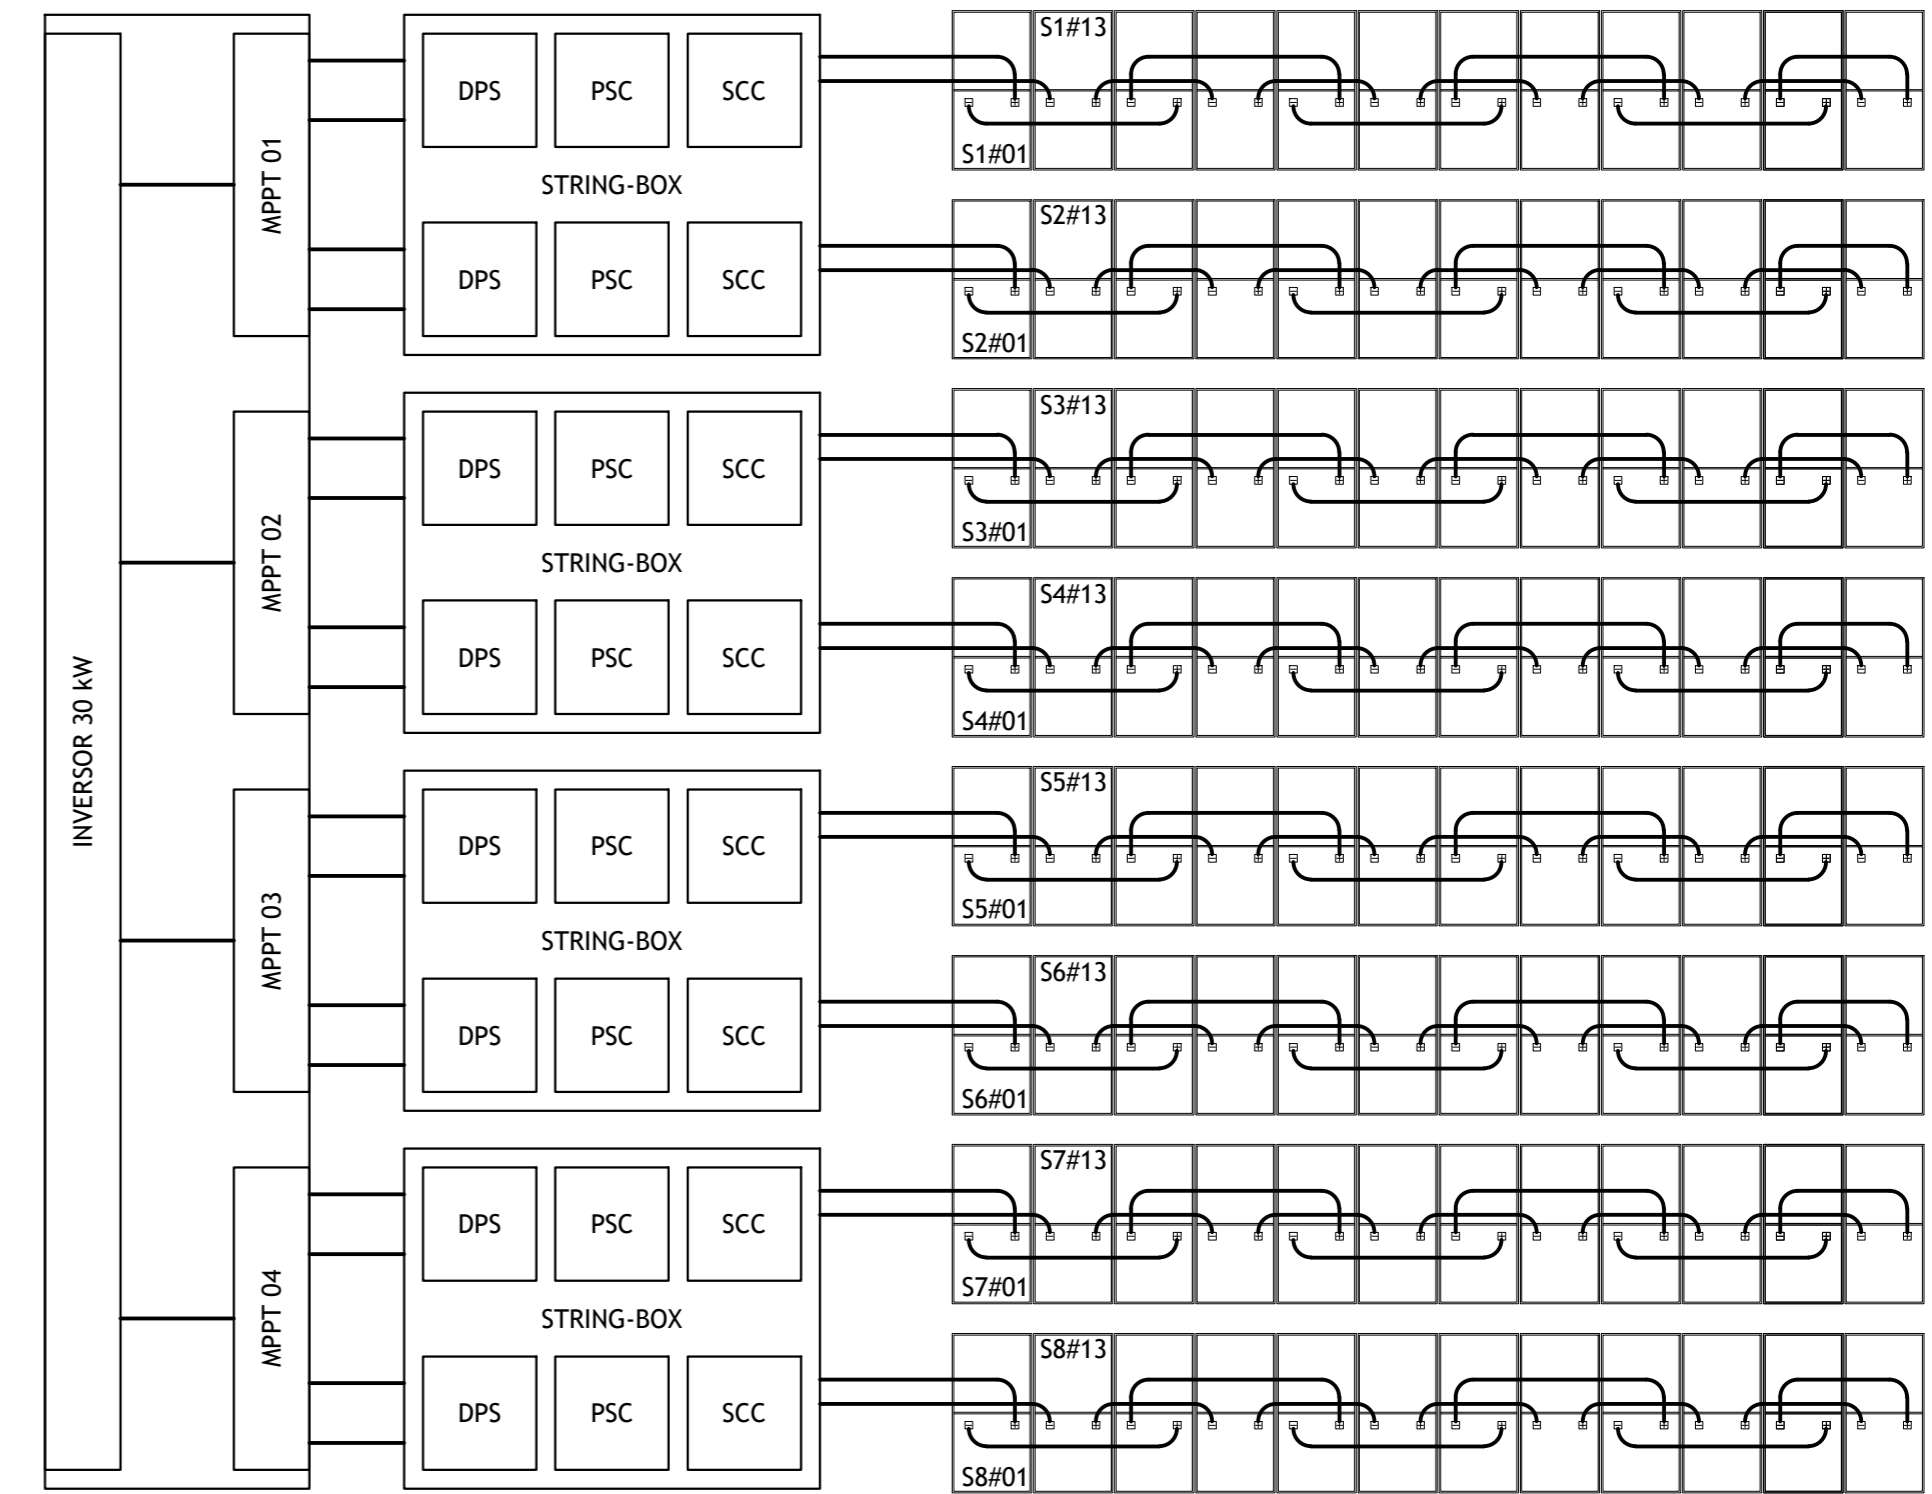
INVERSOR 30 kW

MPPT 01

DPS PSC SCC

STRING-BOX

DPS PSC SCC

S1#13

S1#01

S2#13

S2#01

MPPT 02

DPS PSC SCC

STRING-BOX

DPS PSC SCC

S3#13

S3#01

S4#13

S4#01

MPPT 03

DPS PSC SCC

STRING-BOX

DPS PSC SCC

S5#13

S5#01

S6#13

S6#01

MPPT 04

DPS PSC SCC

STRING-BOX

DPS PSC SCC

S7#13

S7#01

S8#13

S8#01